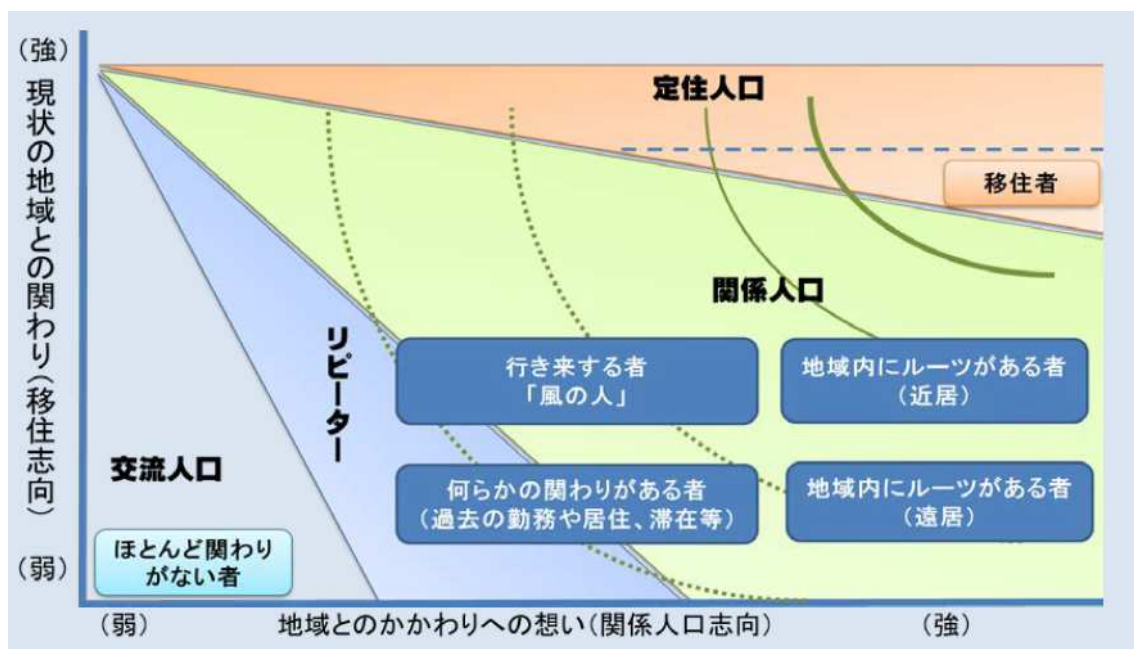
(強)
現状の地域との関わり(移住志向)
(弱)

定住人口

移住者

関係人口

リピーター

行き来する者
「風の人」

地域内にルーツがある者
(近居)

交流人口

何らかの関わりがある者
(過去の勤務や居住、滞在等)

地域内にルーツがある者
(遠居)

ほとんど関わりがない者

(弱)　地域とのかかわりへの想い(関係人口志向)　(強)